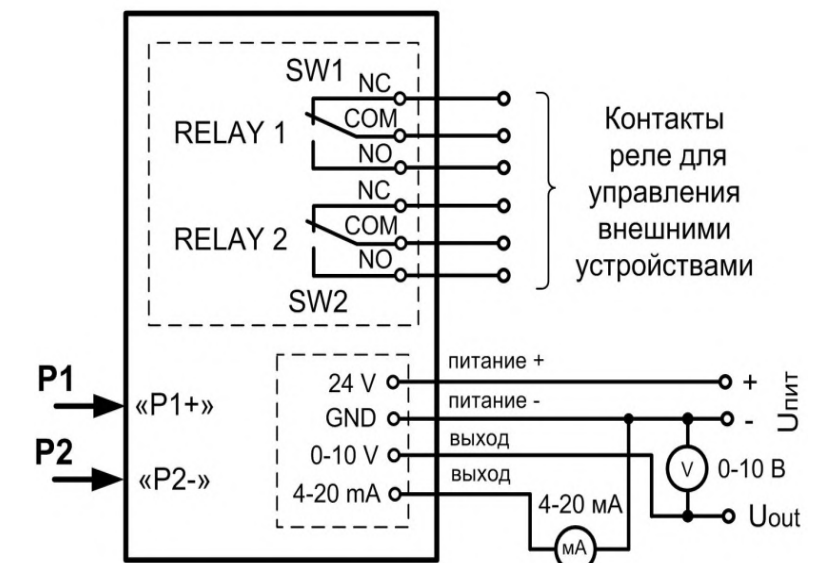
SW1
NC
RELAY 1
COM
NO
NC
RELAY 2
COM
NO
SW2

Контакты реле для управления внешними устройствами

P1
«P1+»
P2
«P2-»

24 V
GND
0-10 V
4-20 mA

питание +
питание -
выход
выход

+
-
Uпит

V
0-10 В
4-20 мА
мА
Uout